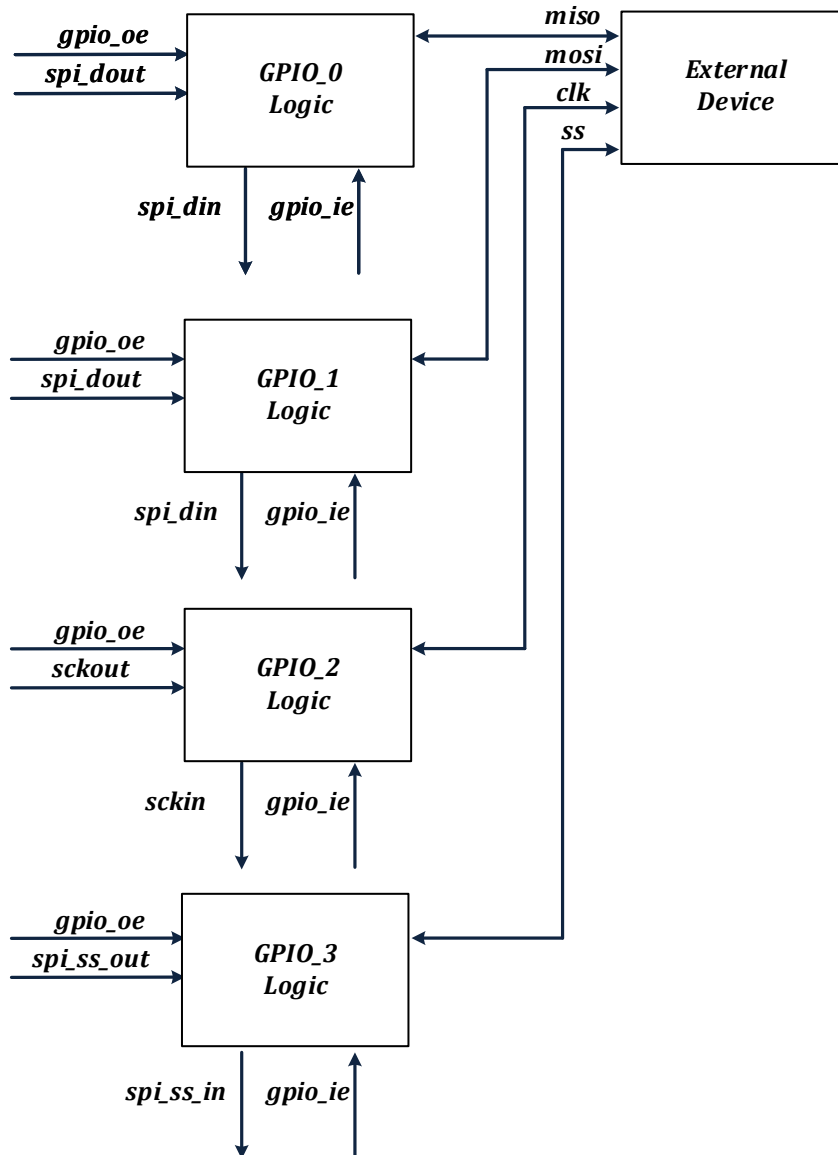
gpio_oe
spi_dout
GPIO_0 Logic
miso
mosi
clk
ss
External Device
spi_din
gpio_ie

gpio_oe
spi_dout
GPIO_1 Logic
spi_din
gpio_ie

gpio_oe
sckout
GPIO_2 Logic
sckin
gpio_ie

gpio_oe
spi_ss_out
GPIO_3 Logic
spi_ss_in
gpio_ie